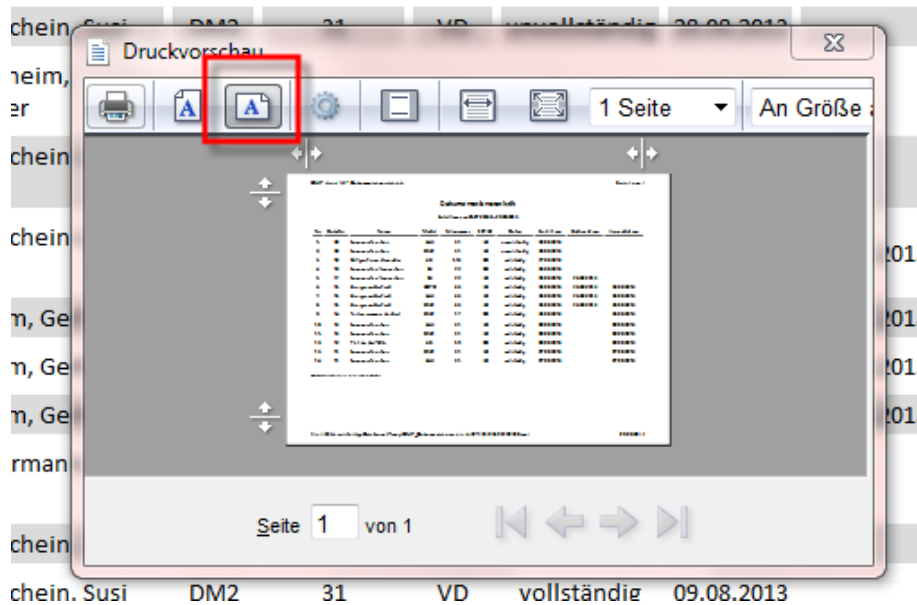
chein, Susi DM2 31 VD vollständig 28.08.2013

Druckvorschau

heim,
er

chein

chein 201

m, Ge 201

m, Ge 201

m, Ge 201

rman

chein

chein, Susi DM2 31 VD vollständig 09.08.2013

1 Seite
An Größe a

Seite 1 von 1

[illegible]